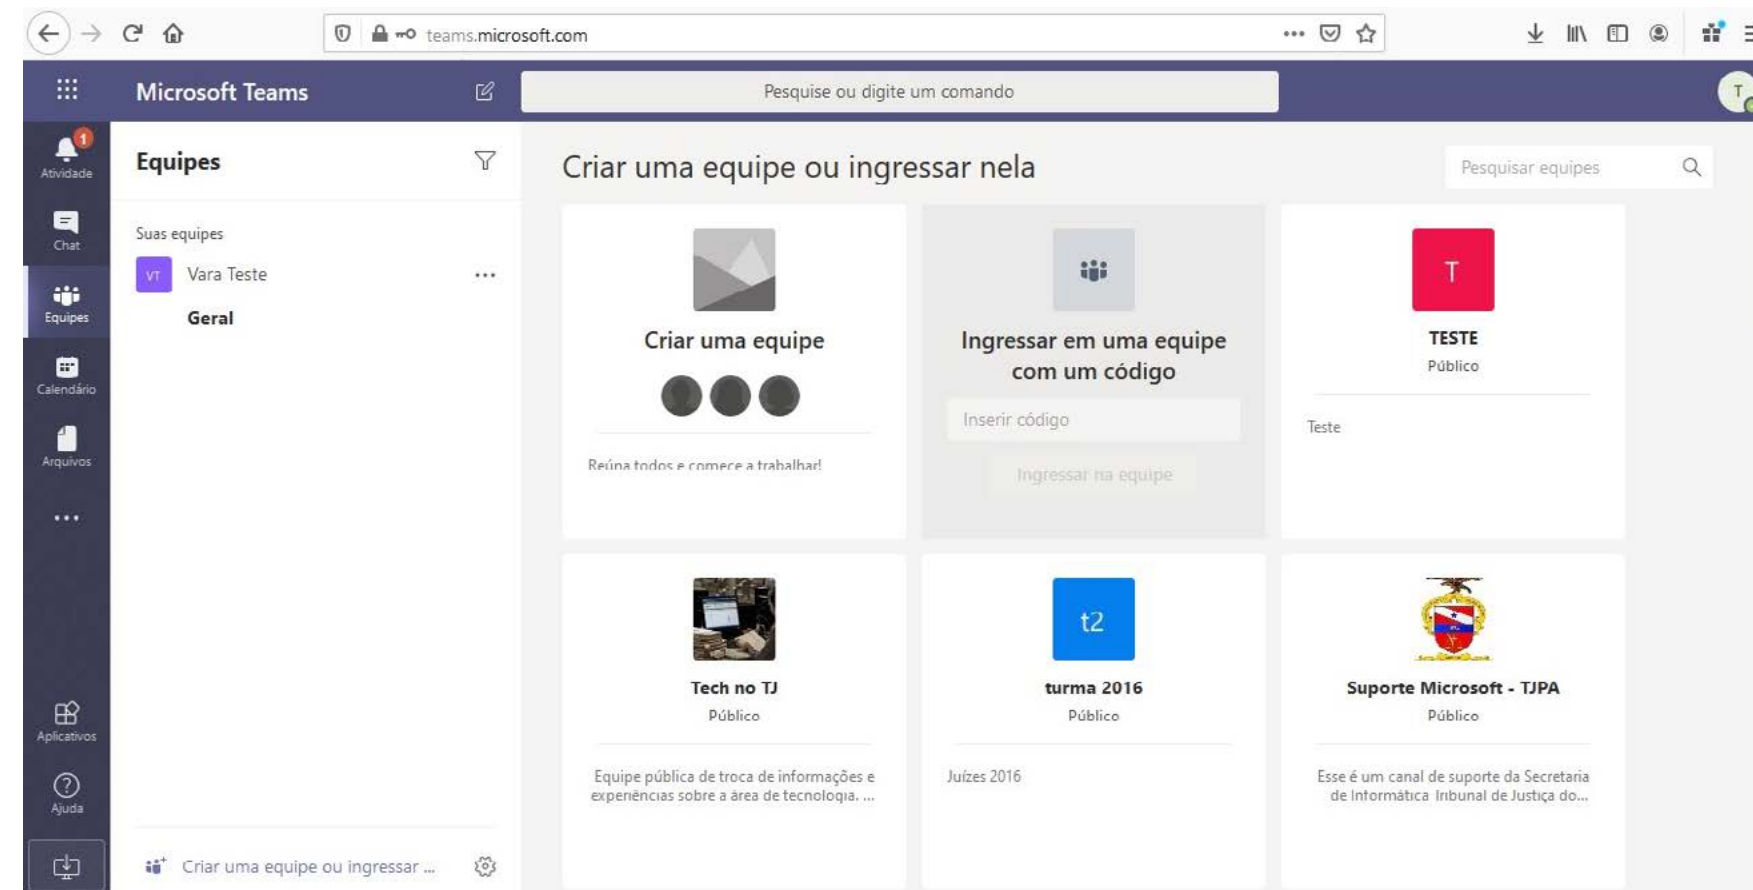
teams.microsoft.com

Microsoft Teams

Pesquise ou digite um comando

T

1
Atividade

Chat

Equipes

Calendário

Arquivos

...

Aplicativos

Ajuda

Equipes

Suas equipes

VT Vara Teste ...

Geral

Criar uma equipe ou ingressar ...

Criar uma equipe ou ingressar nela

Pesquisar equipes

Criar uma equipe

Reúna todos e comece a trabalhar!

Ingressar em uma equipe com um código

Inserir código

Ingressar na equipe

T

TESTE

Público

Teste

Tech no TJ

Público

Equipe pública de troca de informações e experiências sobre a área de tecnologia. ...

t2

turma 2016

Público

Juízes 2016

Suporte Microsoft - TJPA

Público

Esse é um canal de suporte da Secretaria de Informática Tribunal de Justiça do...